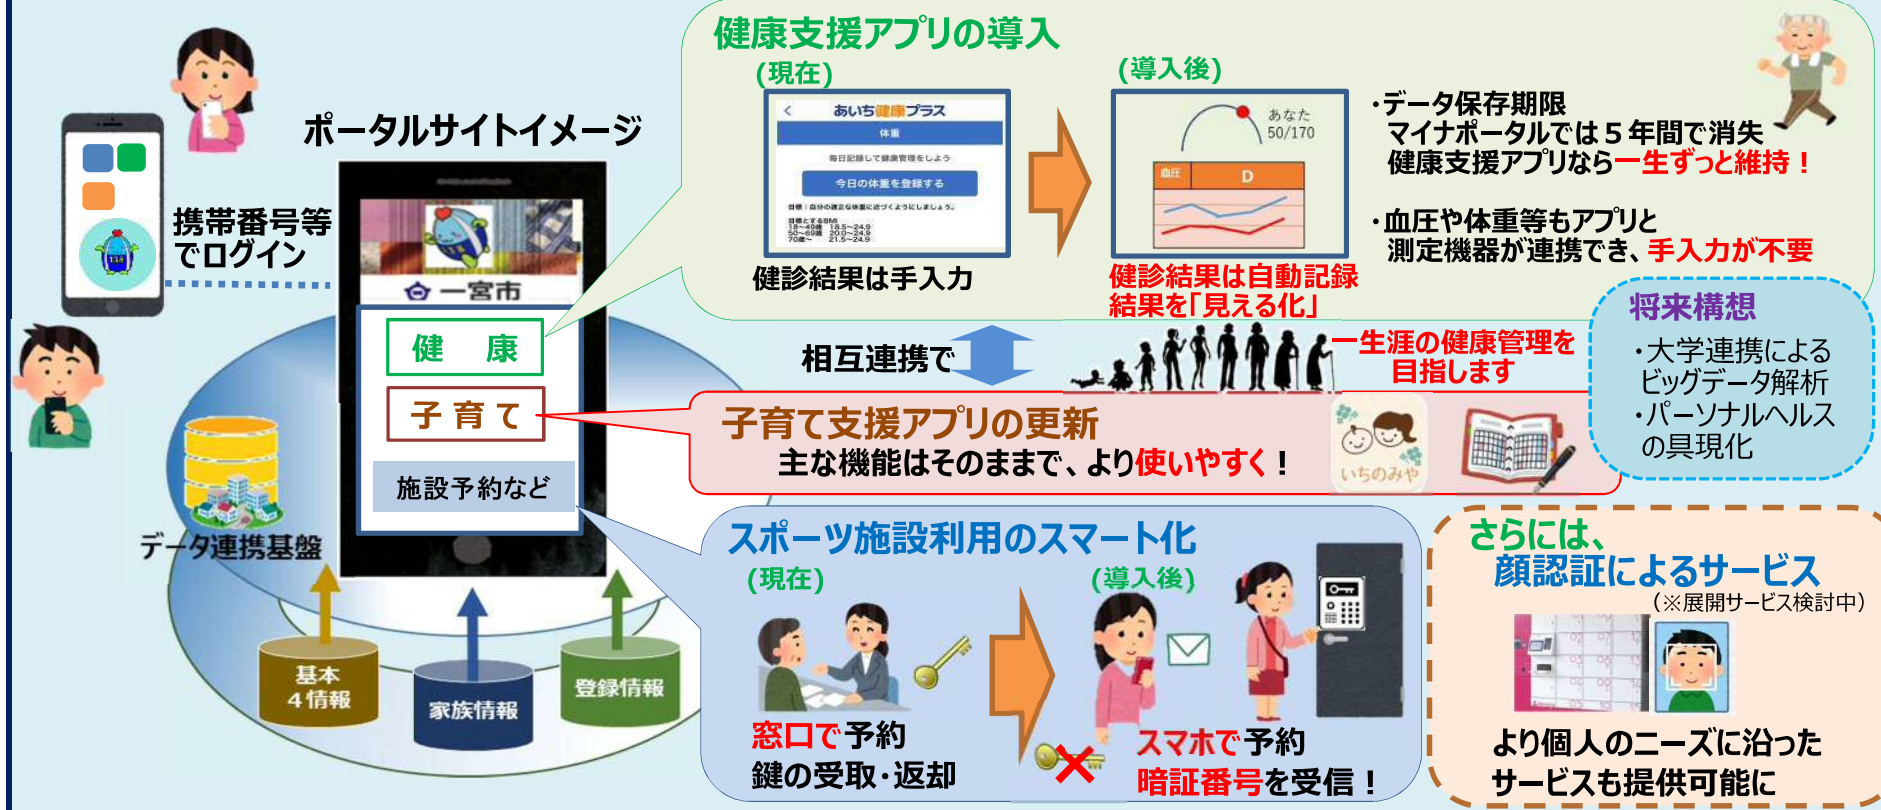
健康支援アプリの導入

(現在)

あいち健康プラス
体重
毎日記録して健康管理をしよう
今日の体重を登録する

健診結果は手入力

(導入後)

あなた
50/170
血圧
D

健診結果は自動記録
結果を「見える化」

・データ保存期限
マイナポータルでは５年間で消失
健康支援アプリなら一生ずっと維持！

・血圧や体重等もアプリと
測定機器が連携でき、手入力が不要

ポータルサイトイメージ

携帯番号等
でログイン

一宮市

健　康
子育て
施設予約など

相互連携で

一生涯の健康管理を
目指します

将来構想
・大学連携による
ビッグデータ解析
・パーソナルヘルス
の具現化

子育て支援アプリの更新
主な機能はそのままで、より使いやすく！

いちのみや

データ連携基盤

基本
４情報
家族情報
登録情報

スポーツ施設利用のスマート化

(現在)
窓口で予約
鍵の受取･返却

(導入後)
スマホで予約
暗証番号を受信！

さらには、
顔認証によるサービス
（※展開サービス検討中）

より個人のニーズに沿った
サービスも提供可能に